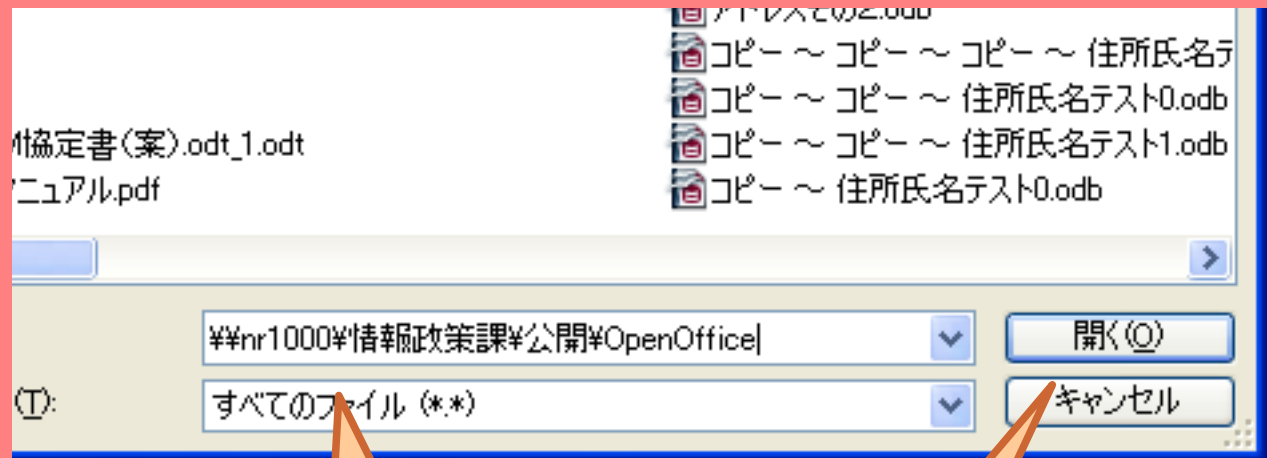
アドレスその2.odb
コピー 〜 コピー 〜 コピー 〜 住所氏名テ
コピー 〜 コピー 〜 住所氏名テスト0.odb
協定書(案).odt_1.odt
コピー 〜 コピー 〜 住所氏名テスト1.odb
マニュアル.pdf
コピー 〜 住所氏名テスト0.odb

¥¥nr1000¥情報政策課¥公開¥OpenOffice
開く(O)
(T):
すべてのファイル (*.*)
キャンセル